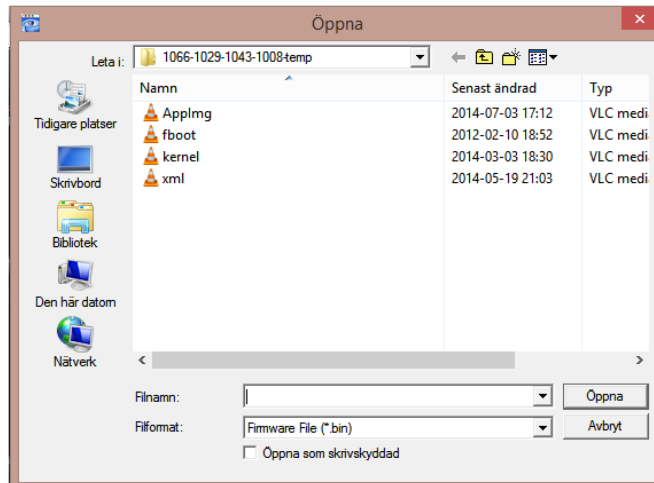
Öppna

Leta i: 1066-1029-1043-1008-temp

Tidigare platser
Skrivbord
Bibliotek
Den här datorn
Nätverk

| Namn | Senast ändrad | Typ |
|---|---|---|
| AppImg | 2014-07-03 17:12 | VLC medi |
| fboot | 2012-02-10 18:52 | VLC medi |
| kernel | 2014-03-03 18:30 | VLC medi |
| xml | 2014-05-19 21:03 | VLC medi |

Filnamn:
Filformat: Firmware File (*.bin)
Öppna som skrivskyddad
Öppna
Avbryt